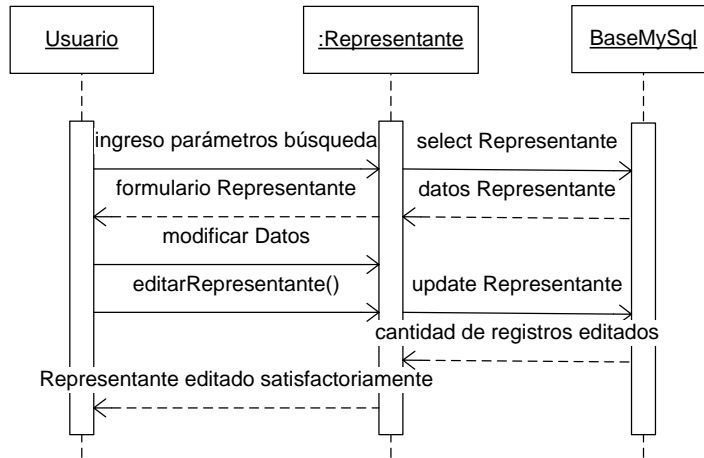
Usuario

:Representante

BaseMySql

ingreso parámetros búsqueda

select Representante

formulario Representante

datos Representante

modificar Datos

editarRepresentante()

update Representante

cantidad de registros editados

Representante editado satisfactoriamente